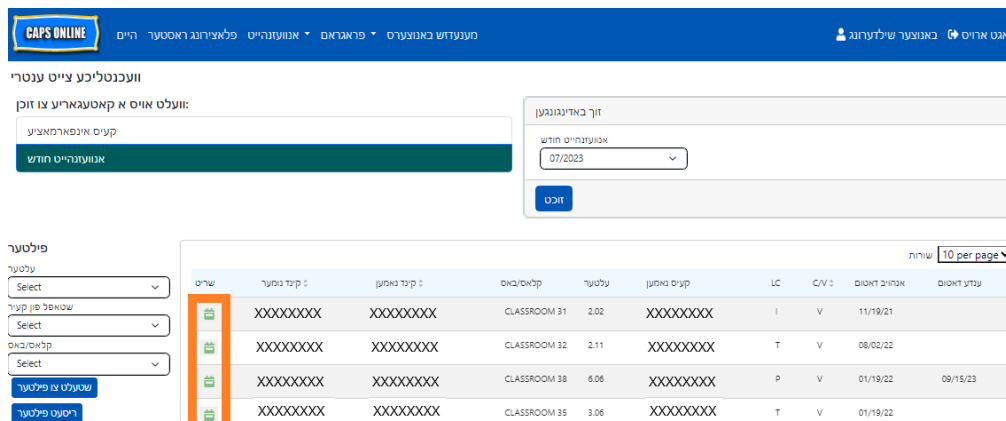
CAPS ONLINE היים פלאצירונג ראסטער אנוועזנהייט ▾ פראגראם ▾ מענעדזש באנוצערס

באנוצער שילדערונג אויסלאגט

וועכנטליכע צייט ענטרי

וועלט אויס א קאטעגאריע צו זוכן:

קעיס אינפארמאציע

אנוועזנהייט חודש

זוך באדינגונגען

אנוועזנהייט חודש

07/2023

זוכט

פילטער

עלטער

Select

שטאפל פון קעיר

Select

קלאס/באס

Select

שטעלט צו פילטער

ריסעט פילטער

שורות 10 per page

| ענדע דאטום | אנהויב דאטום | C/V | LC | קעיס נאמען | עלטער | קלאס/באס | קינד נאמען | קינד נומער | שריט |
|---|---|---|---|---|---|---|---|---|---|
| | 11/19/21 | V | I | XXXXXXXX | 2.02 | CLASSROOM 31 | XXXXXXXX | XXXXXXXX | |
| | 08/02/22 | V | T | XXXXXXXX | 2.11 | CLASSROOM 32 | XXXXXXXX | XXXXXXXX | |
| 09/15/23 | 01/19/22 | V | P | XXXXXXXX | 6.06 | CLASSROOM 38 | XXXXXXXX | XXXXXXXX | |
| | 01/19/22 | V | T | XXXXXXXX | 3.06 | CLASSROOM 35 | XXXXXXXX | XXXXXXXX | |